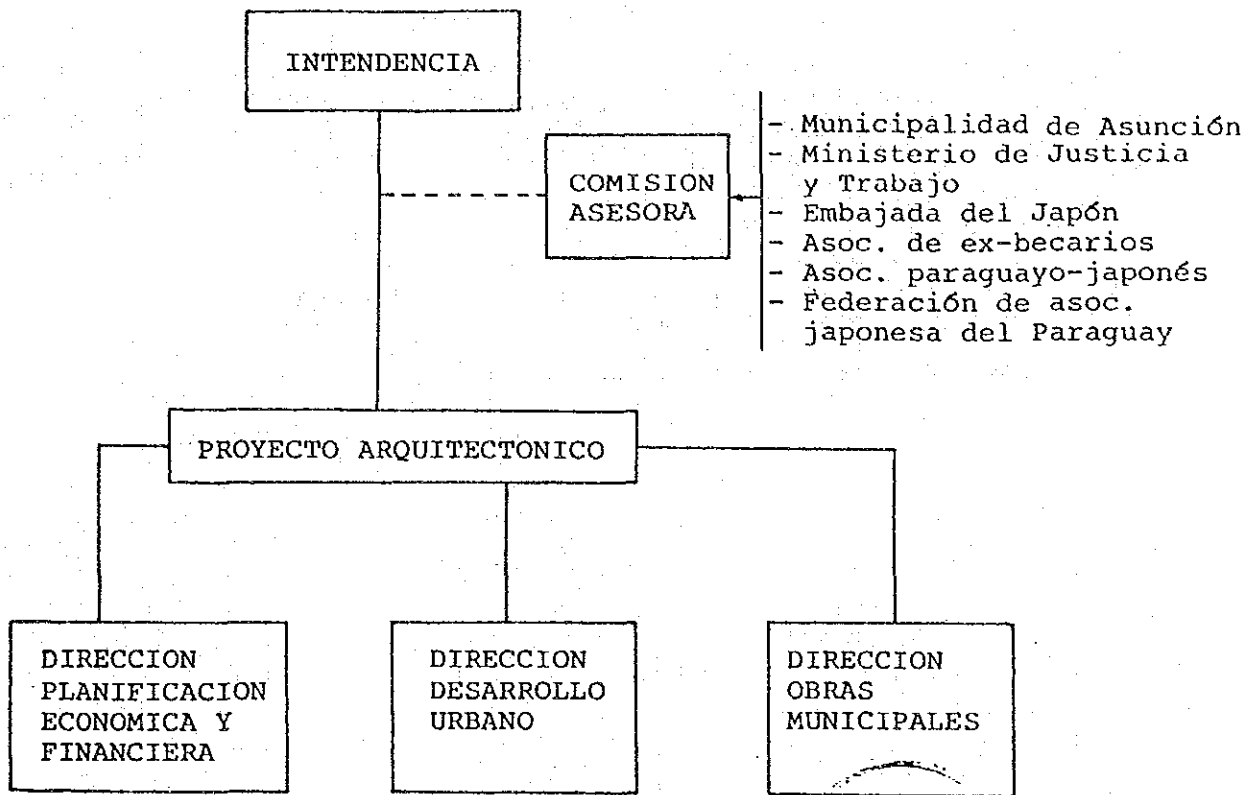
INTENDENCIA

COMISION ASESORA

- Municipalidad de Asunción
- Ministerio de Justicia y Trabajo
- Embajada del Japón
- Asoc. de ex-becarios
- Asoc. paraguayo-japonés
- Federación de asoc. japonesa del Paraguay

PROYECTO ARQUITECTONICO

DIRECCION PLANIFICACION ECONOMICA Y FINANCIERA

DIRECCION DESARROLLO URBANO

DIRECCION OBRAS MUNICIPALES